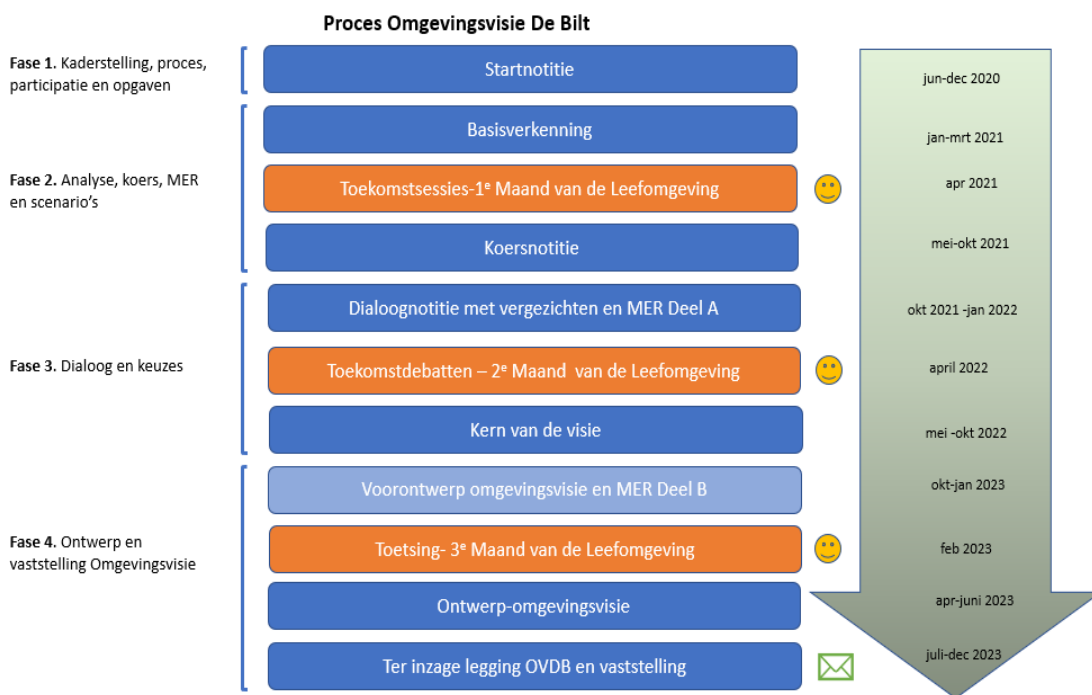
Proces Omgevingsvisie De Bilt

Fase 1. Kaderstelling, proces, participatie en opgaven

Startnotitie

jun-dec 2020

Fase 2. Analyse, koers, MER en scenario's

Basisverkenning

jan-mrt 2021

Toekomstsessies-1$^e$ Maand van de Leefomgeving

apr 2021

Koersnotitie

mei-okt 2021

Fase 3. Dialoog en keuzes

Dialoognotitie met vergezichten en MER Deel A

okt 2021 -jan 2022

Toekomstdebatten – 2$^e$ Maand van de Leefomgeving

april 2022

Kern van de visie

mei -okt 2022

Fase 4. Ontwerp en vaststelling Omgevingsvisie

Voorontwerp omgevingsvisie en MER Deel B

okt-jan 2023

Toetsing- 3$^e$ Maand van de Leefomgeving

feb 2023

Ontwerp-omgevingsvisie

apr-juni 2023

Ter inzage legging OVDB en vaststelling

juli-dec 2023